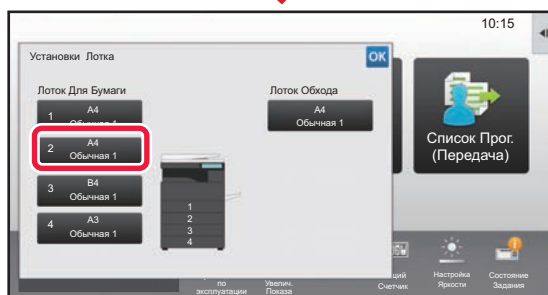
10:15

Установки Лотка

OK

Лоток Для Бумаги

1 A4 Обычная 1

2 A4 Обычная 1

3 B4 Обычная 1

4 A3 Обычная 1

1
2
3
4

Лоток Обхода

A4 Обычная 1

Список Прог. (Передача)

по эксплуатации

Увелич. Показа

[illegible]щий Счетчик

Настройка Яркости

Состояние Задания